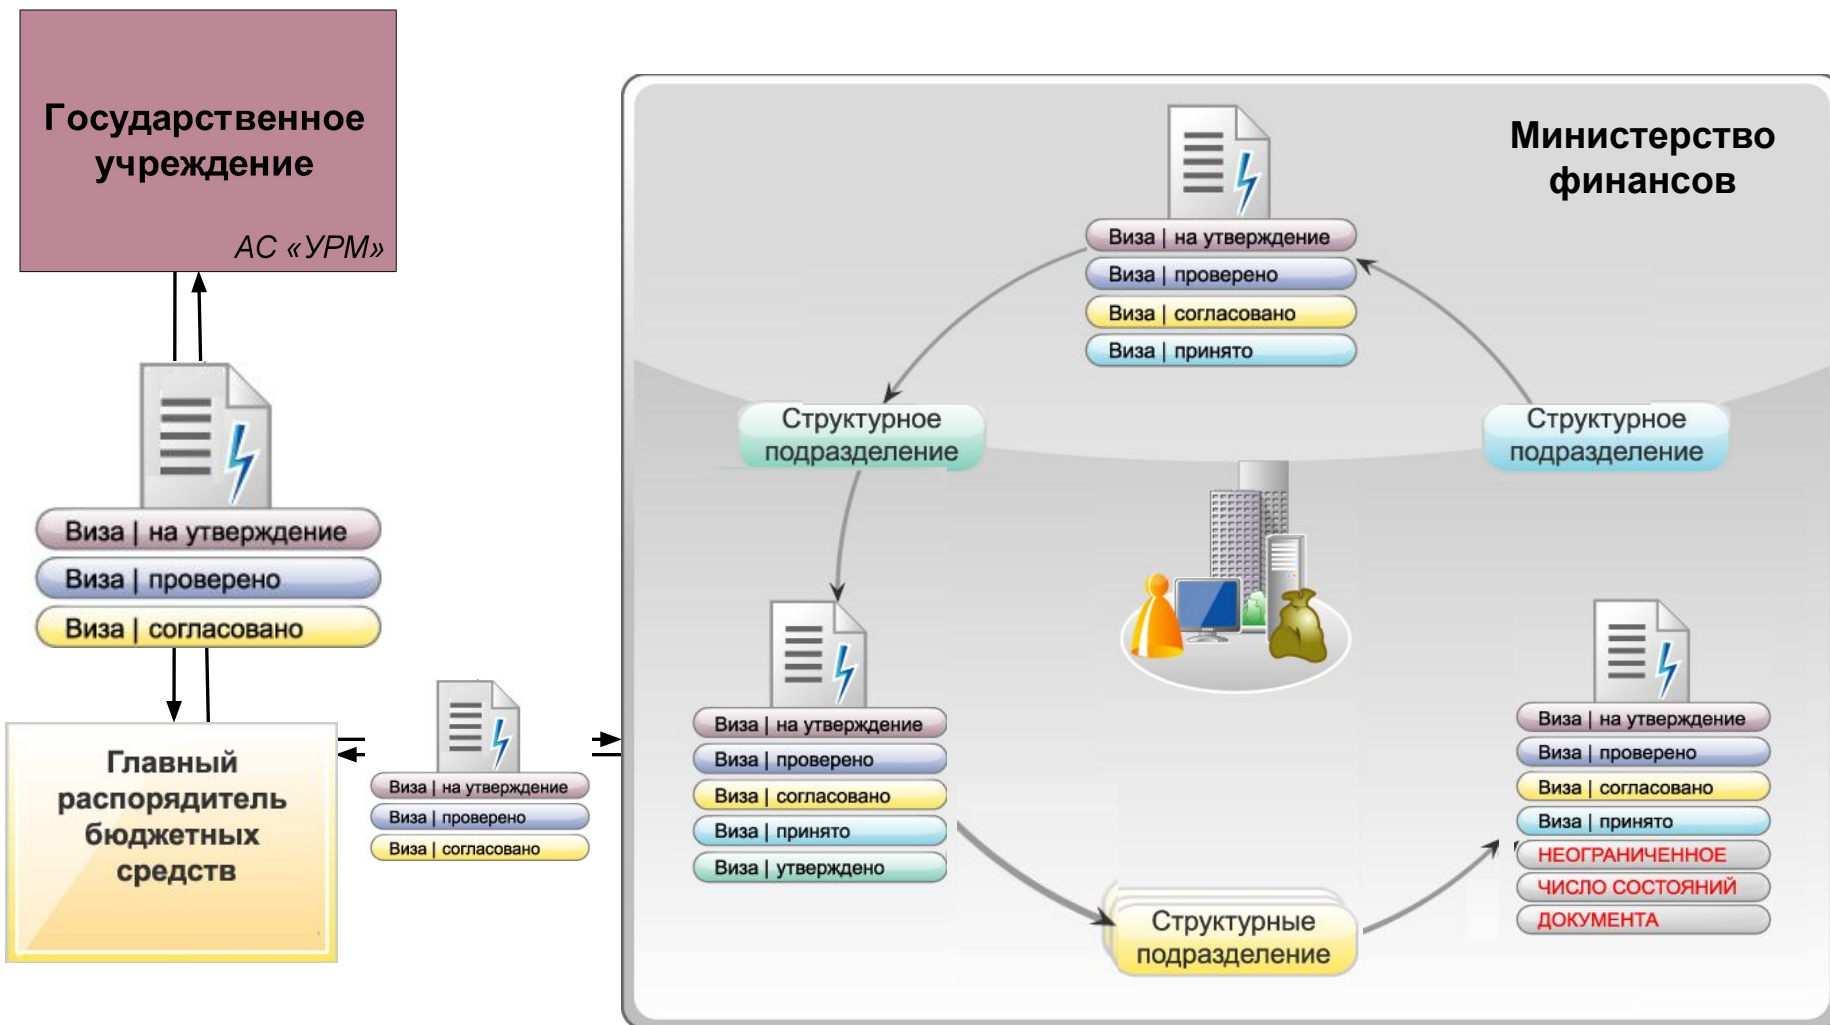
Государственное учреждение

АС «УРМ»

Виза | на утверждение

Виза | проверено

Виза | согласовано

Главный распорядитель бюджетных средств

Виза | на утверждение

Виза | проверено

Виза | согласовано

Министерство финансов

Виза | на утверждение

Виза | проверено

Виза | согласовано

Виза | принято

Структурное подразделение

Структурное подразделение

Виза | на утверждение

Виза | проверено

Виза | согласовано

Виза | принято

Виза | утверждено

Виза | на утверждение

Виза | проверено

Виза | согласовано

Виза | принято

НЕОГРАНИЧЕННОЕ

ЧИСЛО СОСТОЯНИЙ

ДОКУМЕНТА

Структурные подразделение